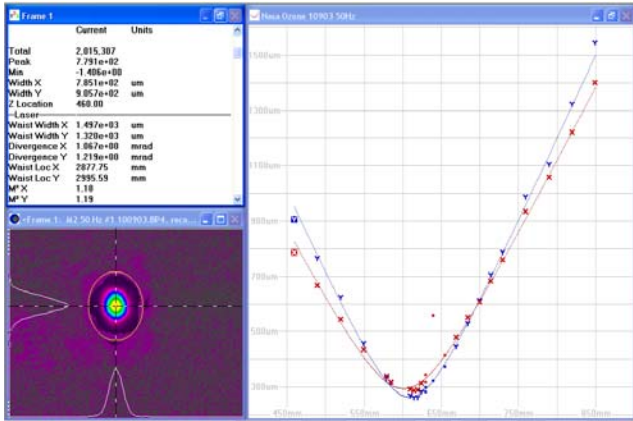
Frame 1

| | Current | Units |
|---|---|---|
| Total | 2,015,307 | |
| Peak | 7.791e+02 | |
| Min | -1.406e+00 | |
| Width X | 7.851e+02 | um |
| Width Y | 9.057e+02 | um |
| Z Location | 460.00 | |
| --Laser-- | | |
| Waist Width X | 1.497e+03 | um |
| Waist Width Y | 1.320e+03 | um |
| Divergence X | 1.067e+00 | mrad |
| Divergence Y | 1.219e+00 | mrad |
| Waist Loc X | 2877.75 | mm |
| Waist Loc Y | 2995.59 | mm |
| M² X | 1.10 | |
| M² Y | 1.19 | |

Frame 1: #2 50 Hz #1 100903.BP4, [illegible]

Meas Ozone 10903 50Hz

1500um
1300um
1100um
900um
700um
500um
300um

450mm
550mm
650mm
750mm
850mm